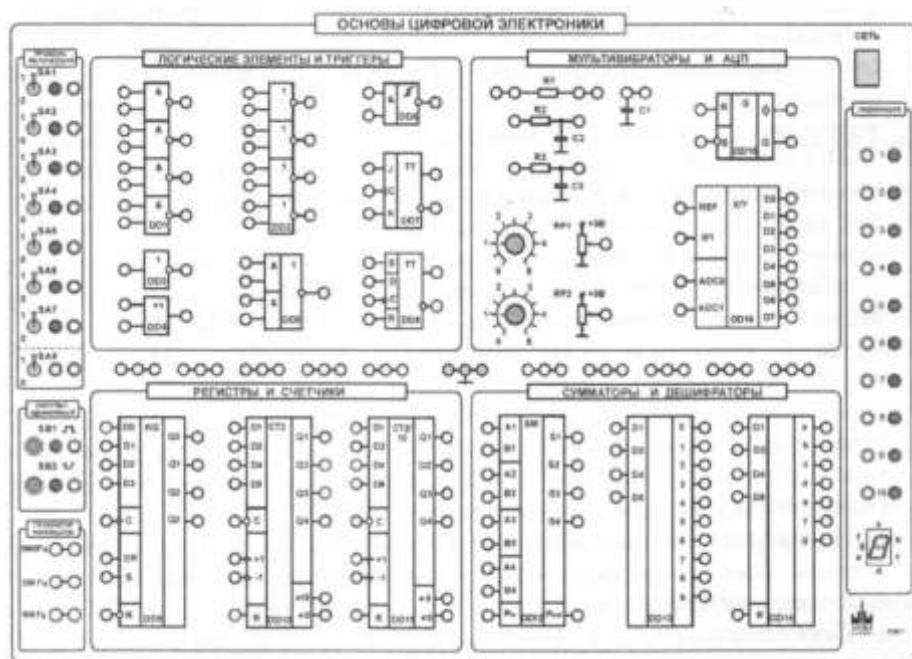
ОСНОВЫ ЦИФРОВОЙ ЭЛЕКТРОНИКИ

СЕТЬ

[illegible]
SA1
SA2
SA3
SA4
SA5
SA6
SA7
SA8

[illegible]
SB1
SB2

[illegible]

ЛОГИЧЕСКИЕ ЭЛЕМЕНТЫ И ТРИГГЕРЫ

&
&
&
&
DD1

1
1
1
1
DD2

&
DD5

1
DD3

=1
DD4

&
1
&
DD6

TT
J
C
K
DD7

TT
S
D
C
R
DD8

МУЛЬТИВИБРАТОРЫ И АЦП

R1
R2
C1
C2
R3
C3

RP1
+5В
RP2
+5В

G
DD10

REF
X/Y
D0
D1
D2
D3
D4
D5
D6
D7
ADC2
ADC1
DD16

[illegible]

РЕГИСТРЫ И СЧЕТЧИКИ

RG
D0
D1
D2
D3
C
DR
S
R
Q0
Q1
Q2
Q3
DD9

CT2
D1
D2
D4
D8
C
+1
-1
R
Q1
Q2
Q3
Q4
DD10

CT2/10
D1
D2
D4
D8
C
+1
-1
R
Q1
Q2
Q3
Q4
DD11

СУММАТОРЫ И ДЕШИФРАТОРЫ

SM
A1
B1
A2
B2
A3
B3
A4
B4
S1
S2
S3
S4
DD12

D1
D2
D4
D8
0
1
2
3
4
5
6
7
8
9
DD13

D1
D2
D4
D8
a
b
c
d
e
f
g
DD14